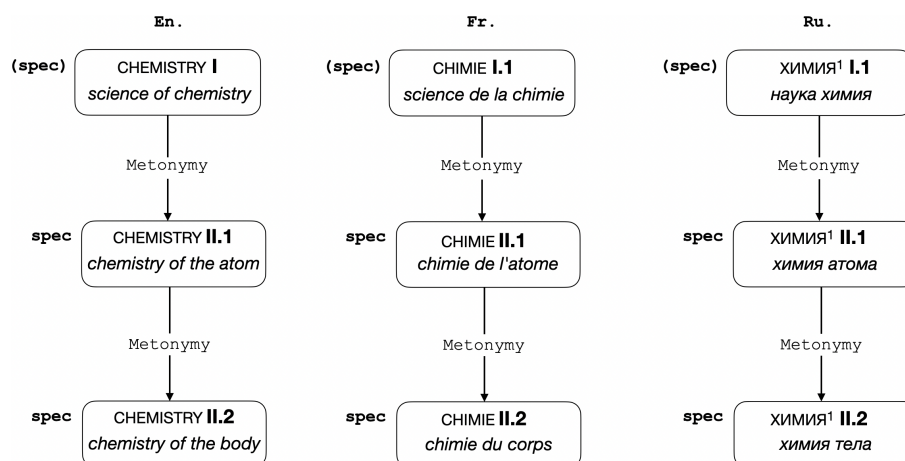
En.

(spec) CHEMISTRY I
science of chemistry

Metonymy

spec CHEMISTRY II.1
chemistry of the atom

Metonymy

spec CHEMISTRY II.2
chemistry of the body

Fr.

(spec) CHIMIE I.1
science de la chimie

Metonymy

spec CHIMIE II.1
chimie de l'atome

Metonymy

spec CHIMIE II.2
chimie du corps

Ru.

(spec) ХИМИЯ$^1$ I.1
наука химия

Metonymy

spec ХИМИЯ$^1$ II.1
химия атома

Metonymy

spec ХИМИЯ$^1$ II.2
химия тела